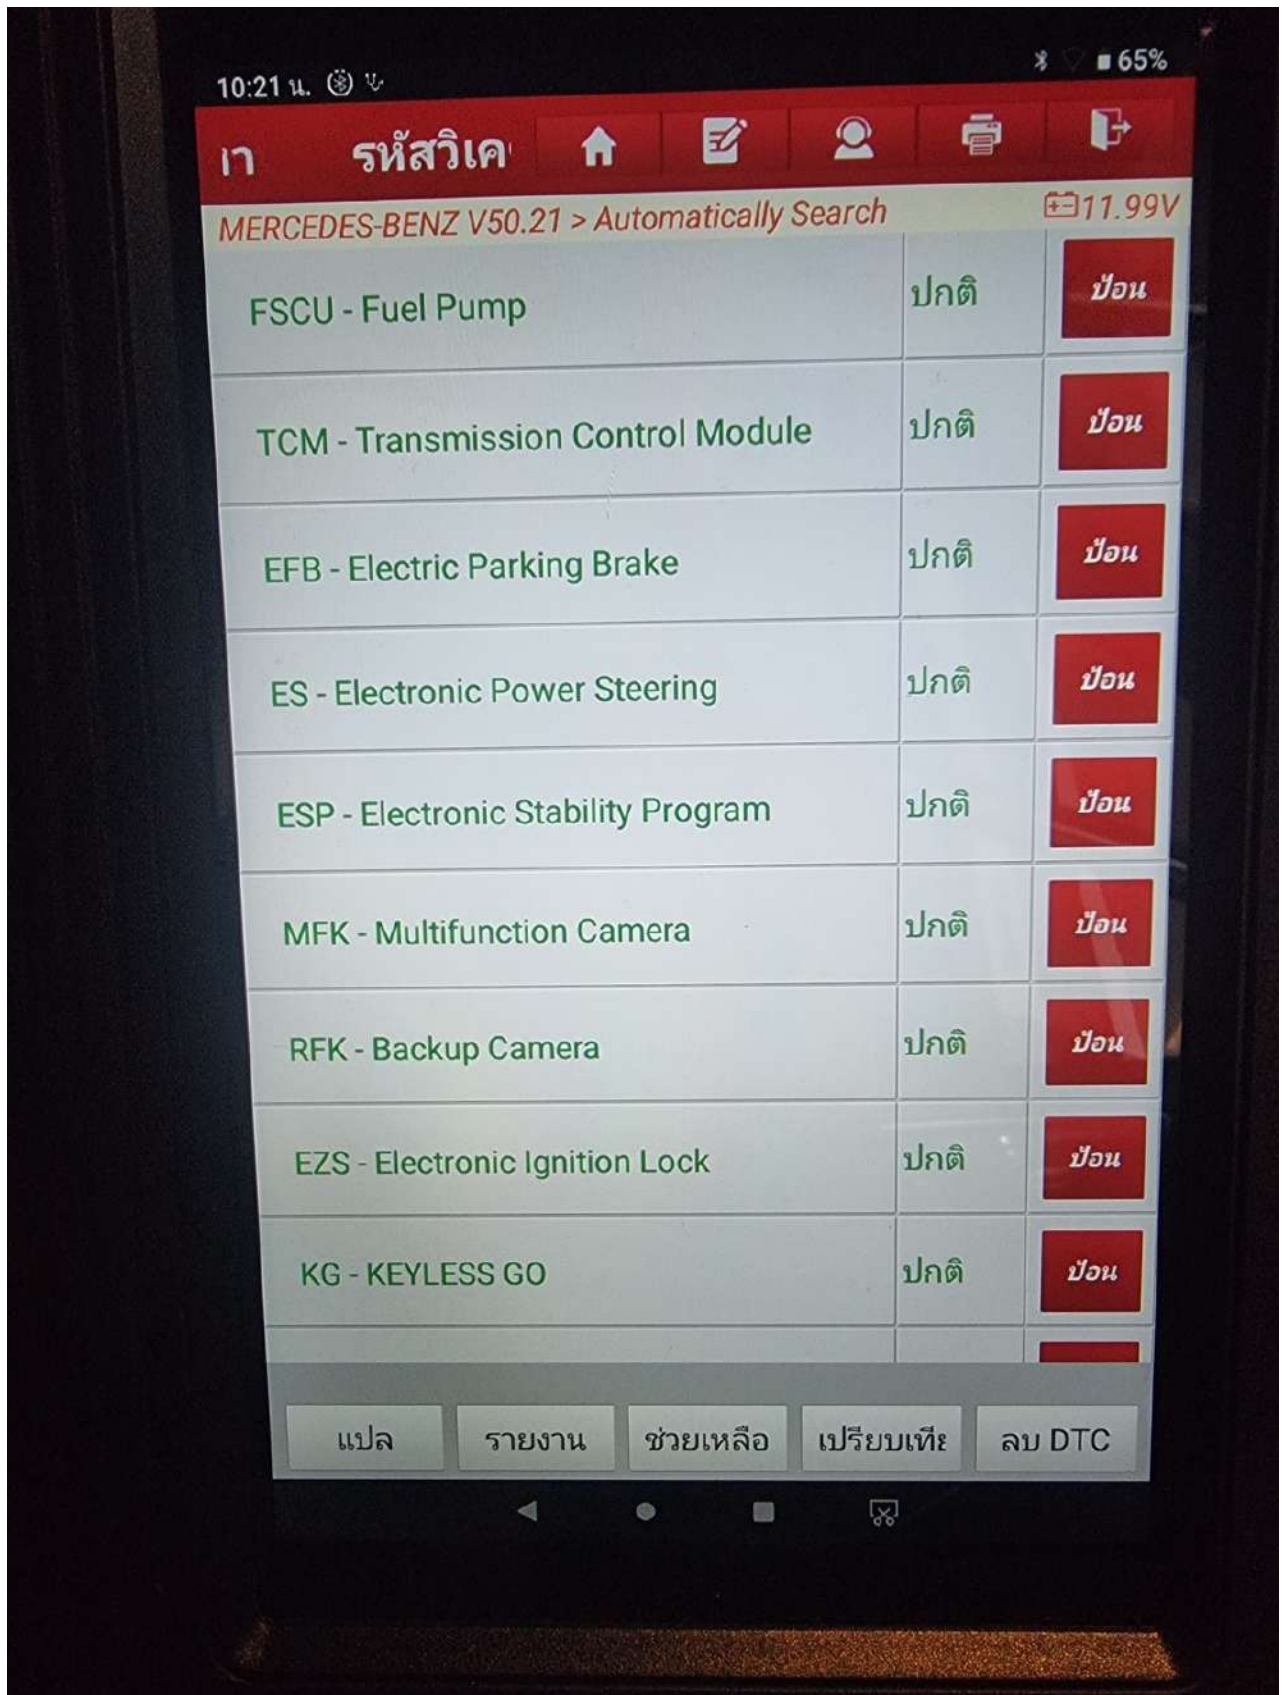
10:21 น.

65%

เา รหัสวิเค

MERCEDES-BENZ V50.21 > Automatically Search

11.99V

| | | |
|---|---|---|
| FSCU - Fuel Pump | ปกติ | ป้อน |
| TCM - Transmission Control Module | ปกติ | ป้อน |
| EFB - Electric Parking Brake | ปกติ | ป้อน |
| ES - Electronic Power Steering | ปกติ | ป้อน |
| ESP - Electronic Stability Program | ปกติ | ป้อน |
| MFK - Multifunction Camera | ปกติ | ป้อน |
| RFK - Backup Camera | ปกติ | ป้อน |
| EZS - Electronic Ignition Lock | ปกติ | ป้อน |
| KG - KEYLESS GO | ปกติ | ป้อน |

แปล รายงาน ช่วยเหลือ เปรียบเทีย ลบ DTC